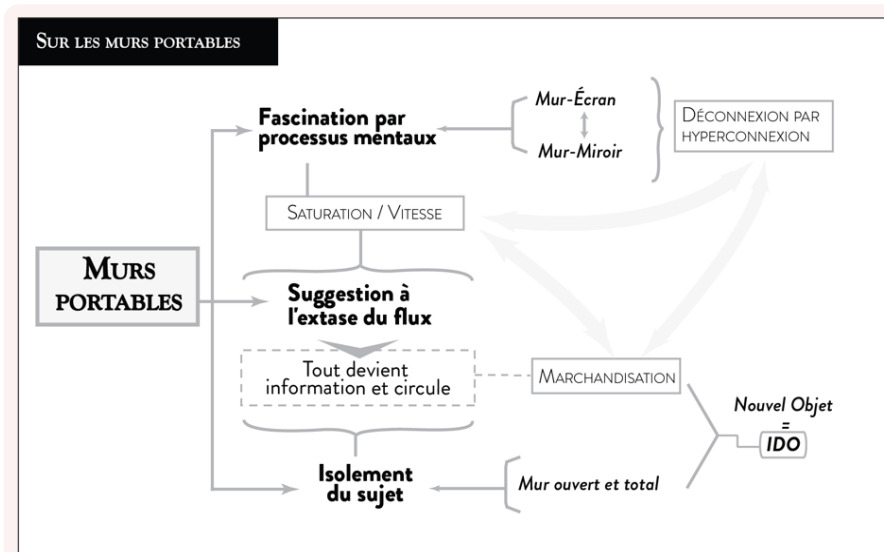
SUR LES MURS PORTABLES

Fascination par processus mentaux

Mur-Écran

Mur-Miroir

DÉCONNEXION PAR HYPERCONNEXION

SATURATION / VITESSE

MURS PORTABLES

Suggestion à l'extase du flux

Tout devient information et circule

MARCHANDISATION

Nouvel Objet
=
IDO

Isolement du sujet

Mur ouvert et total